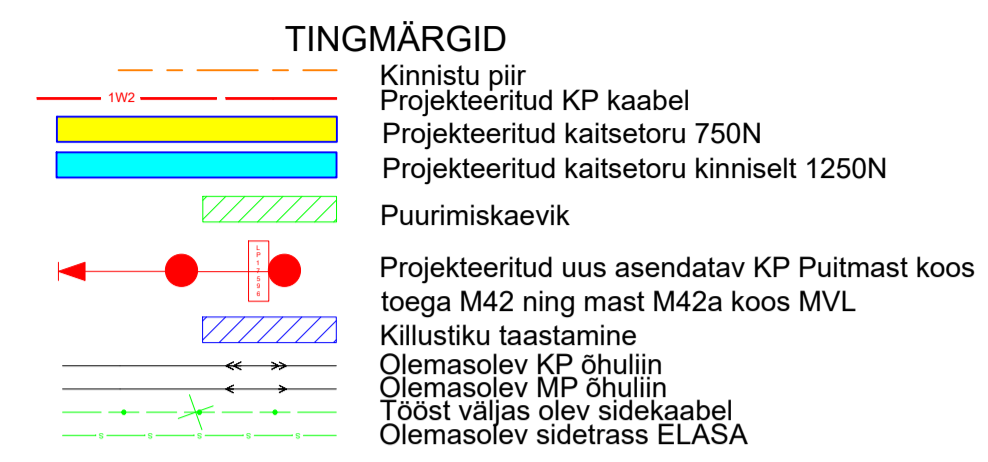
TINGMÄRGID

Kinnistu piir

1W2

Projekteeritud KP kaabel

Projekteeritud kaitsetoru 750N

Projekteeritud kaitsetoru kinniselt 1250N

Puurimiskaevik

LP 17596

Projekteeritud uus asendatav KP Puitmast koos toega M42 ning mast M42a koos MVL

Killustiku taastamine

Olemasolev KP õhuliin

Olemasolev MP õhuliin

Tööst väljas olev sidekaabel

s s s s s

Olemasolev sidetrass ELASA